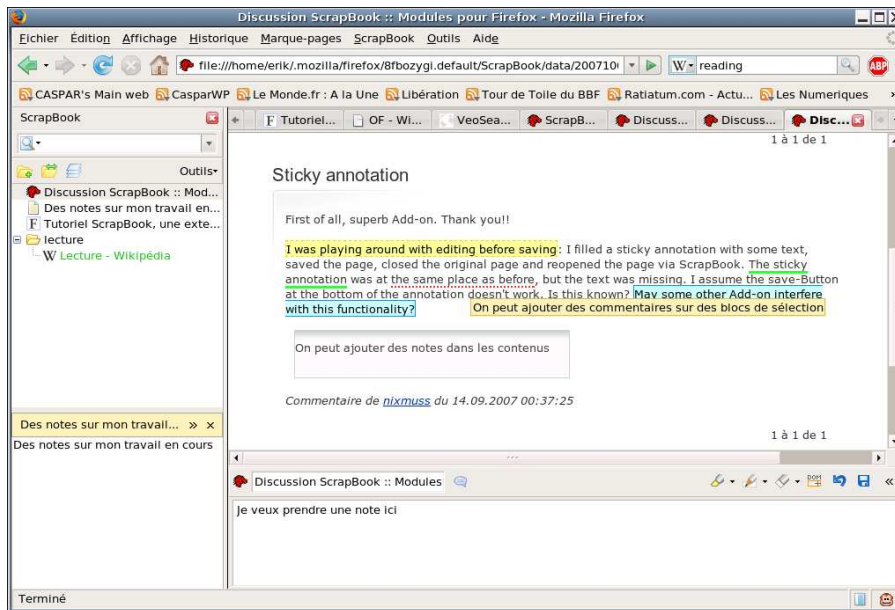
Discussion ScrapBook :: Modules pour Firefox - Mozilla Firefox

Fichier Édition Affichage Historique Marque-pages ScrapBook Outils Aide

file:///home/erik/.mozilla/firefox/8fbozygi.default/ScrapBook/data/200710

reading

CASPAR's Main web CasparWP Le Monde.fr : A la Une Libération Tour de Toile du BBF Ratiatum.com - Actu... Les Numeriques

ScrapBook

Outils

Discussion ScrapBook :: Mod...
Des notes sur mon travail en...
Tutoriel ScrapBook, une exte...
lecture
Lecture - Wikipédia

Des notes sur mon travail...
Des notes sur mon travail en cours

Tutoriel... OF - Wi... VeoSea... ScrapB... Discuss... Discuss... Disc...

1 à 1 de 1

Sticky annotation

First of all, superb Add-on. Thank you!!

I was playing around with editing before saving: I filled a sticky annotation with some text, saved the page, closed the original page and reopened the page via ScrapBook. The sticky annotation was at the same place as before, but the text was missing. I assume the save-Button at the bottom of the annotation doesn't work. Is this known? May some other Add-on interfere with this functionality?

On peut ajouter des commentaires sur des blocs de sélection

On peut ajouter des notes dans les contenus

Commentaire de nixmuss du 14.09.2007 00:37:25

1 à 1 de 1

Discussion ScrapBook :: Modules

Je veux prendre une note ici

Terminé